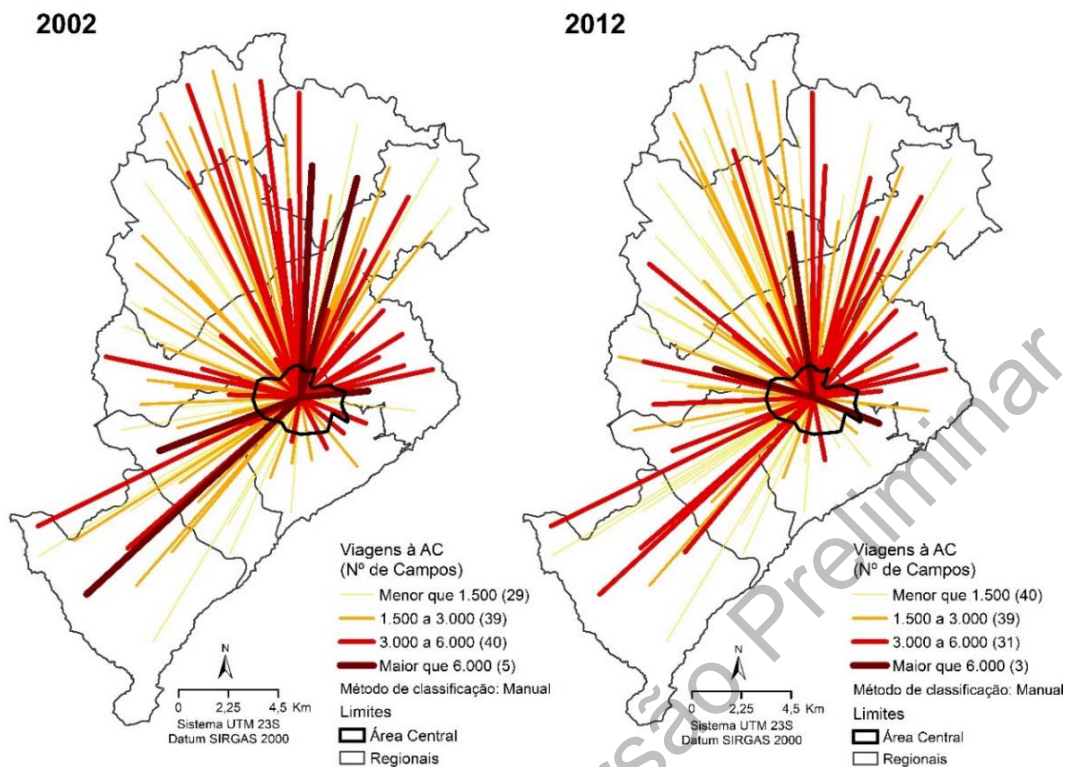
2002

Viagens à AC
(Nº de Campos)
Menor que 1.500 (29)
1.500 a 3.000 (39)
3.000 a 6.000 (40)
Maior que 6.000 (5)
Método de classificação: Manual
Limites
Área Central
Regionais

N
0 2,25 4,5 Km
Sistema UTM 23S
Datum SIRGAS 2000

2012

Viagens à AC
(Nº de Campos)
Menor que 1.500 (40)
1.500 a 3.000 (39)
3.000 a 6.000 (31)
Maior que 6.000 (3)
Método de classificação: Manual
Limites
Área Central
Regionais

N
0 2,25 4,5 Km
Sistema UTM 23S
Datum SIRGAS 2000

Versão Preliminar